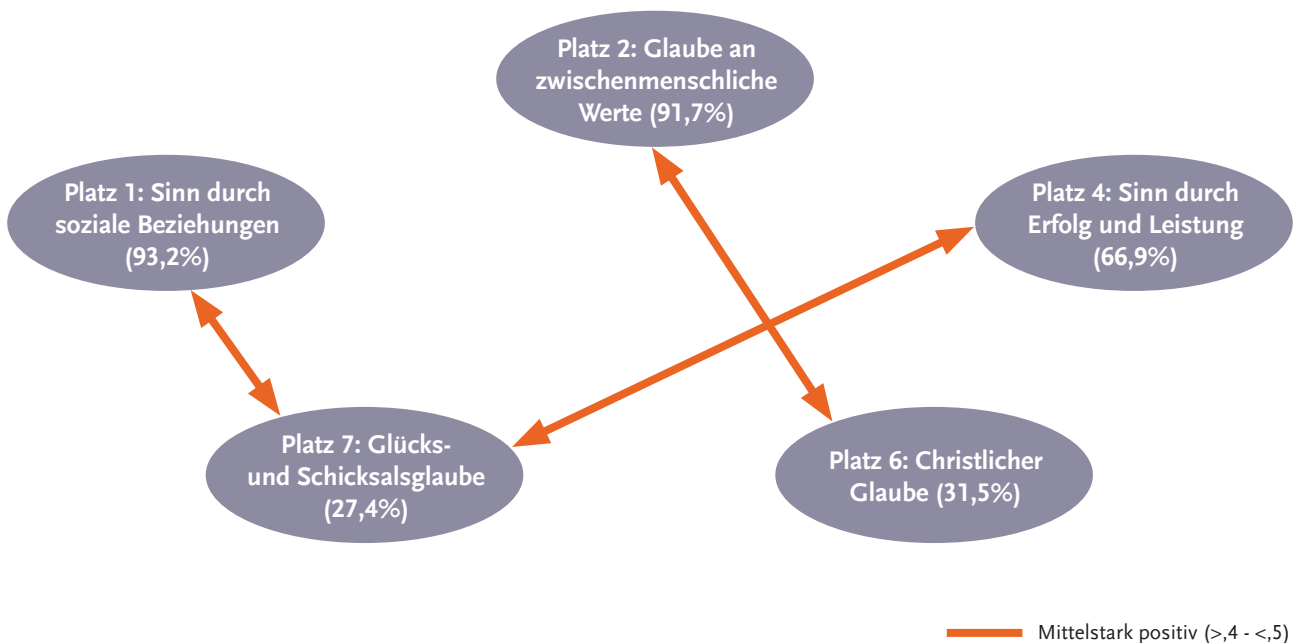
Platz 2: Glaube an zwischenmenschliche Werte (91,7%)

Platz 1: Sinn durch soziale Beziehungen (93,2%)

Platz 4: Sinn durch Erfolg und Leistung (66,9%)

Platz 7: Glücks- und Schicksalsglaube (27,4%)

Platz 6: Christlicher Glaube (31,5%)

Mittelstark positiv (>,4 - <,5)